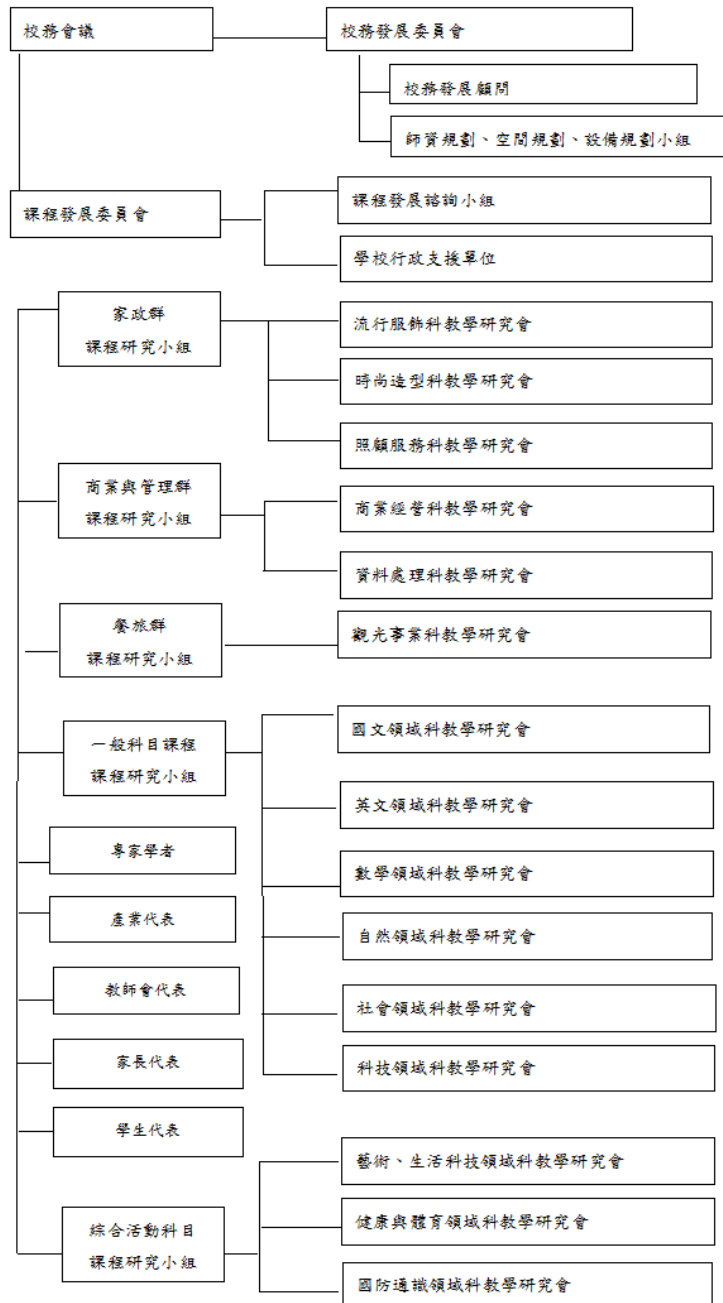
校務會議

校務發展委員會

校務發展顧問

師資規劃、空間規劃、設備規劃小組

課程發展委員會

課程發展諮詢小組

學校行政支援單位

家政群
課程研究小組

流行服飾科教學研究會

時尚造型科教學研究會

照顧服務科教學研究會

商業與管理群
課程研究小組

商業經營科教學研究會

資料處理科教學研究會

餐旅群
課程研究小組

觀光事業科教學研究會

一般科目課程
課程研究小組

國文領域科教學研究會

英文領域科教學研究會

數學領域科教學研究會

自然領域科教學研究會

社會領域科教學研究會

科技領域科教學研究會

專家學者

產業代表

教師會代表

家長代表

學生代表

藝術、生活科技領域科教學研究會

健康與體育領域科教學研究會

國防通識領域科教學研究會

綜合活動科目
課程研究小組